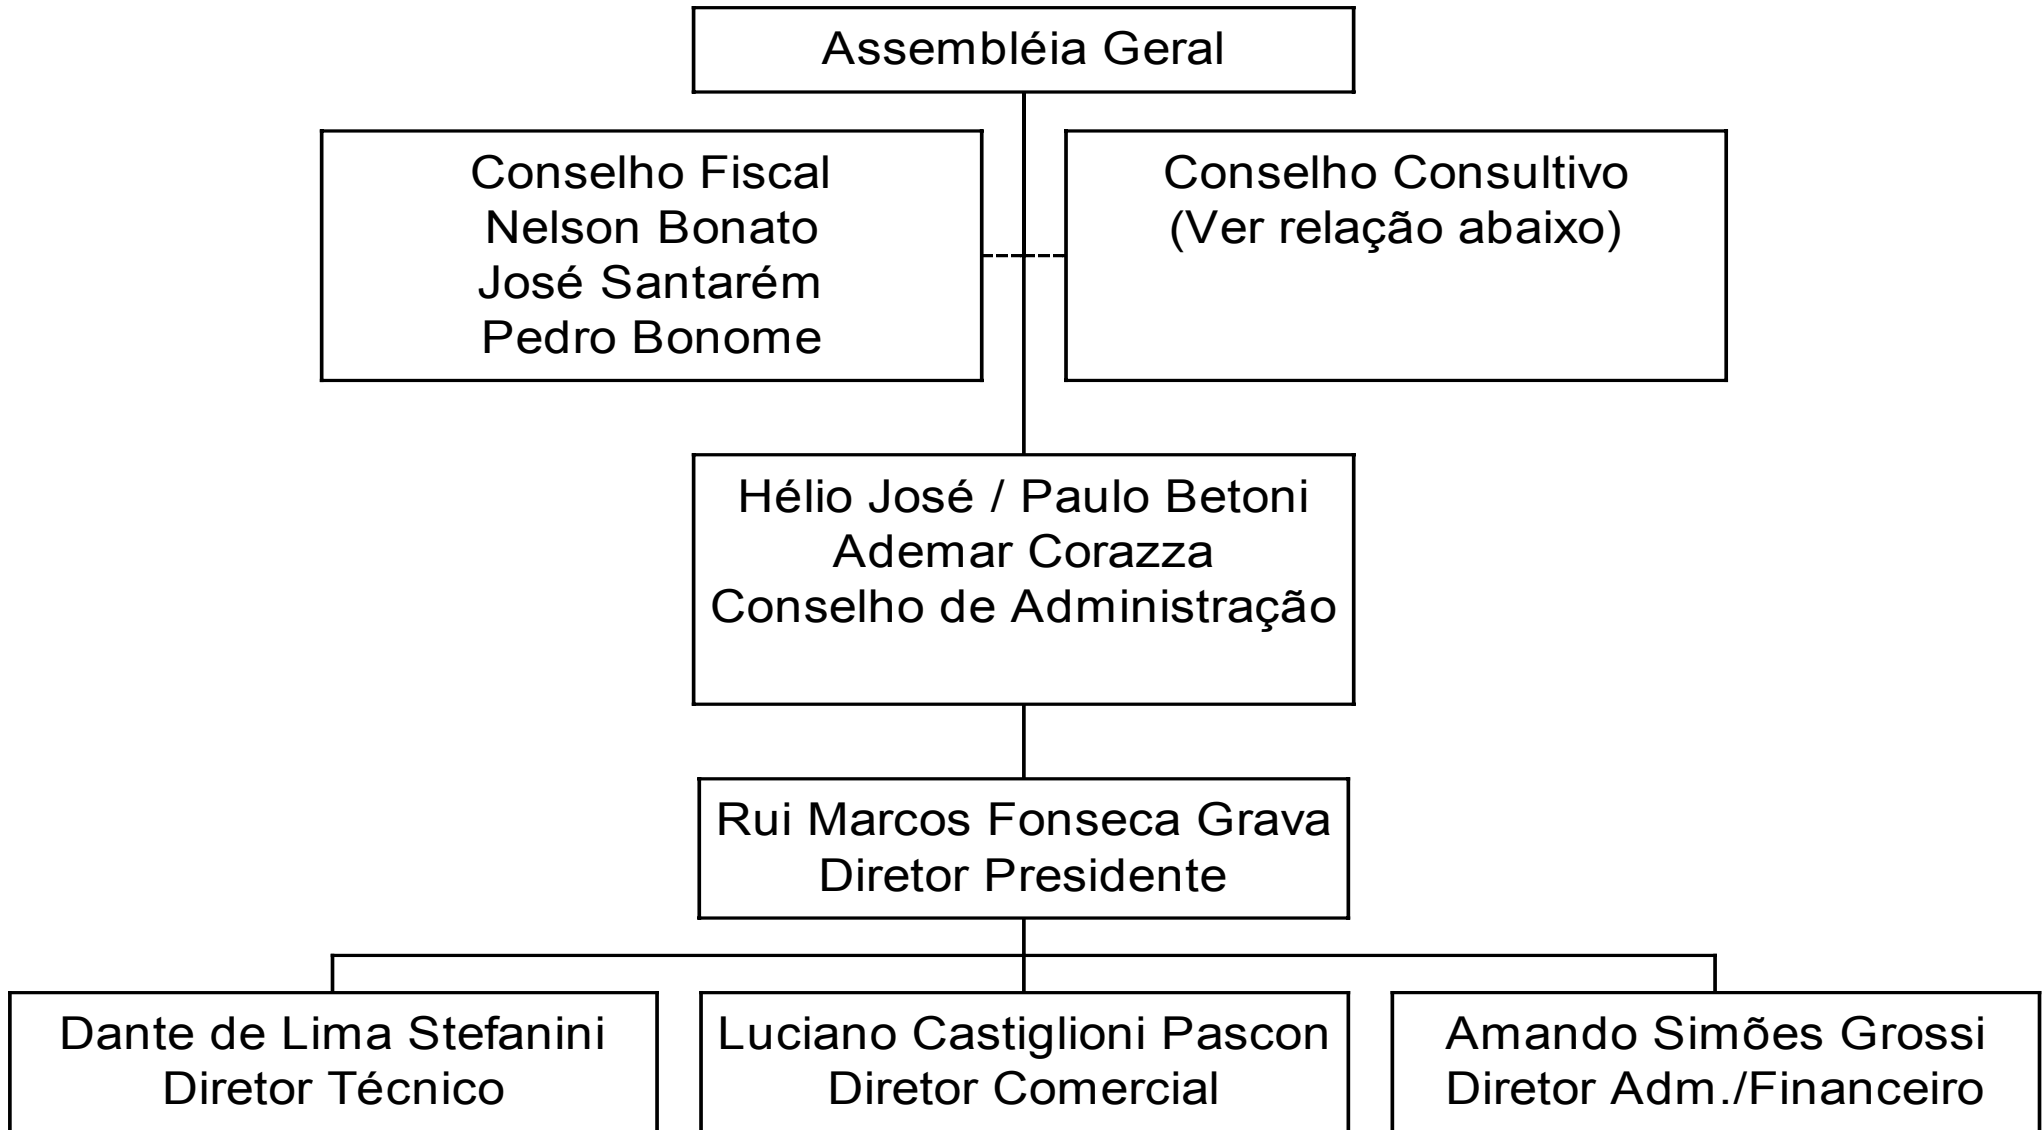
Assembléia Geral

Conselho Fiscal
Nelson Bonato
José Santarém
Pedro Bonome

Conselho Consultivo
(Ver relação abaixo)

Hélio José / Paulo Betoni
Ademar Corazza
Conselho de Administração

Rui Marcos Fonseca Grava
Diretor Presidente

Dante de Lima Stefanini
Diretor Técnico

Luciano Castiglioni Pascon
Diretor Comercial

Amando Simões Grossi
Diretor Adm./Financeiro